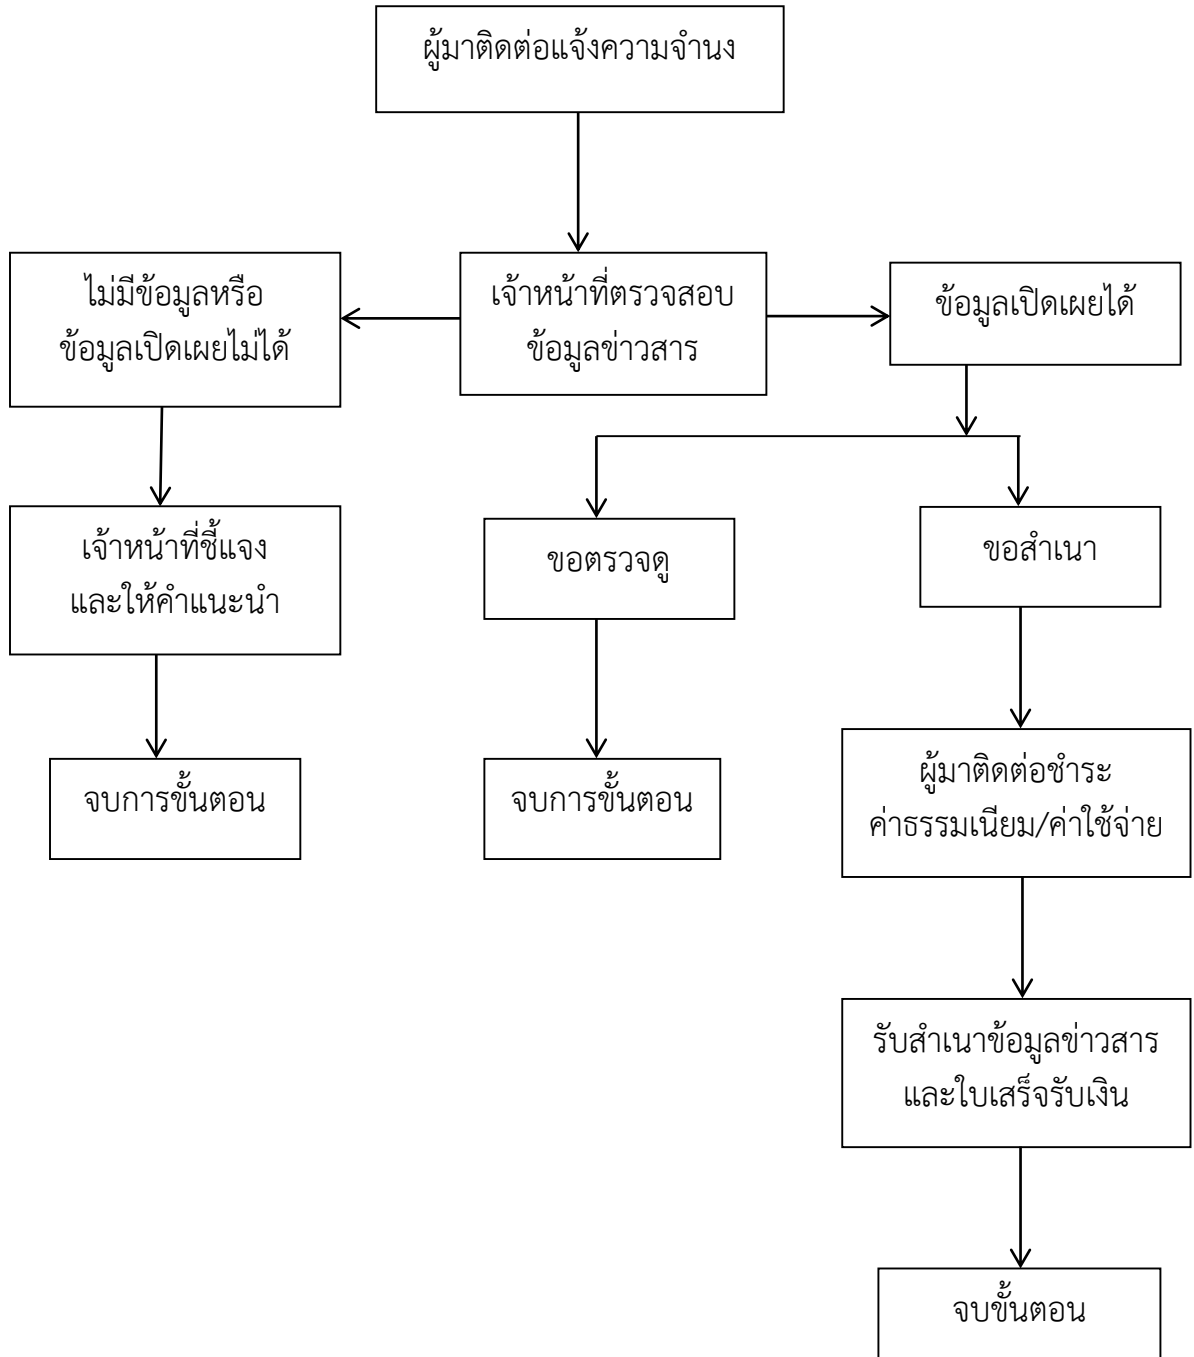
ผู้มาติดต่อแจ้งความจำนง

เจ้าหน้าที่ตรวจสอบ ข้อมูลข่าวสาร

ไม่มีข้อมูลหรือ ข้อมูลเปิดเผยไม่ได้

ข้อมูลเปิดเผยได้

เจ้าหน้าที่ชี้แจง และให้คำแนะนำ

จบการขั้นตอน

ขอตรวจดู

จบการขั้นตอน

ขอสำเนา

ผู้มาติดต่อชำระ ค่าธรรมเนียม/ค่าใช้จ่าย

รับสำเนาข้อมูลข่าวสาร และใบเสร็จรับเงิน

จบขั้นตอน